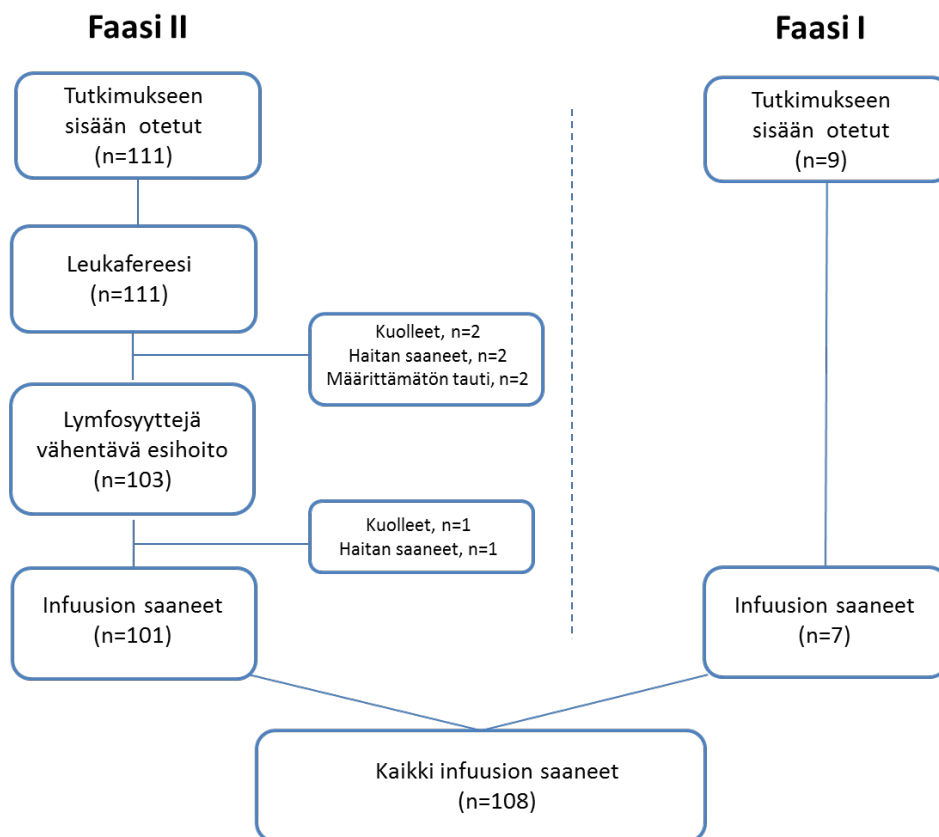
Faasi II

Tutkimukseen sisään otetut (n=111)

Leukafereesi (n=111)

Kuolleet, n=2
Haitan saaneet, n=2
Määrittämätön tauti, n=2

Lymfosyyttejä vähentävä esihoito (n=103)

Kuolleet, n=1
Haitan saaneet, n=1

Infuusion saaneet (n=101)

Faasi I

Tutkimukseen sisään otetut (n=9)

Infuusion saaneet (n=7)

Kaikki infuusion saaneet (n=108)